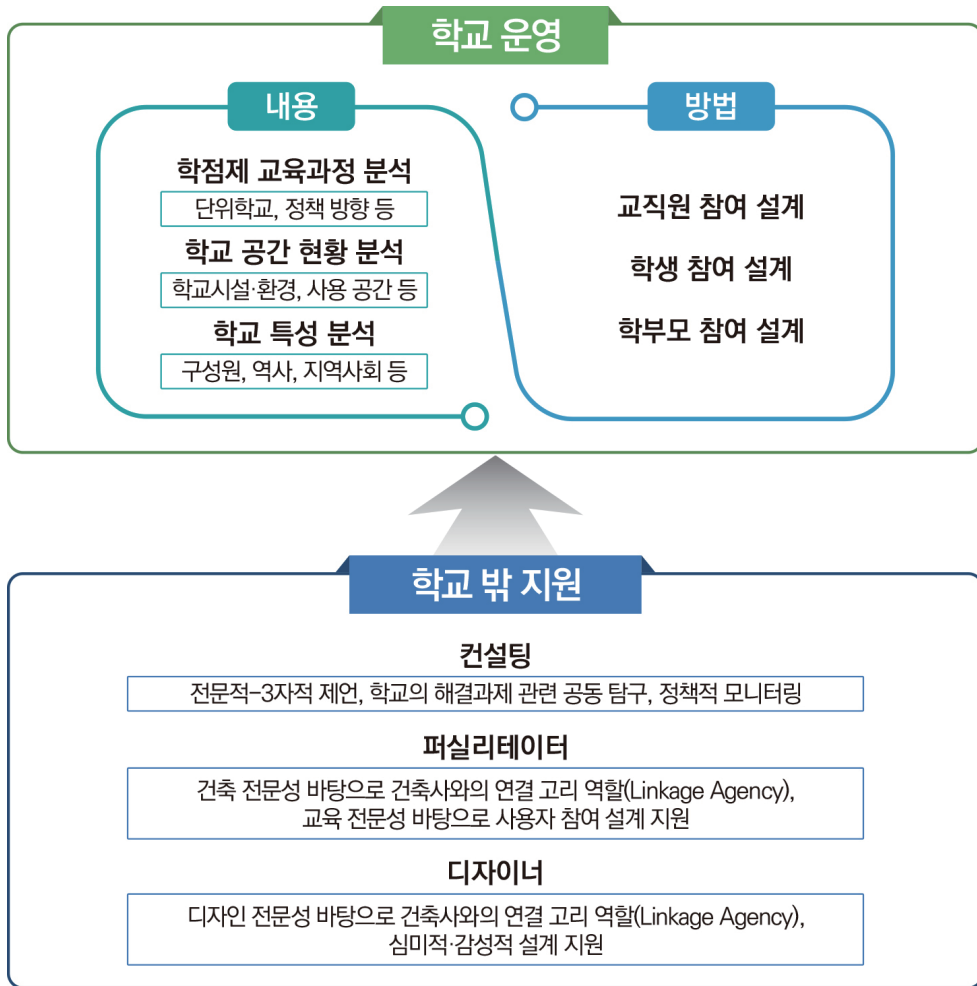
학교 운영

내용

학점제 교육과정 분석

단위학교, 정책 방향 등

학교 공간 현황 분석

학교시설·환경, 사용 공간 등

학교 특성 분석

구성원, 역사, 지역사회 등

방법

교직원 참여 설계

학생 참여 설계

학부모 참여 설계

학교 밖 지원

컨설팅

전문적-3자적 제언, 학교의 해결과제 관련 공동 탐구, 정책적 모니터링

퍼실리테이터

건축 전문성 바탕으로 건축사와의 연결 고리 역할(Linkage Agency), 교육 전문성 바탕으로 사용자 참여 설계 지원

디자이너

디자인 전문성 바탕으로 건축사와의 연결 고리 역할(Linkage Agency), 심미적·감성적 설계 지원